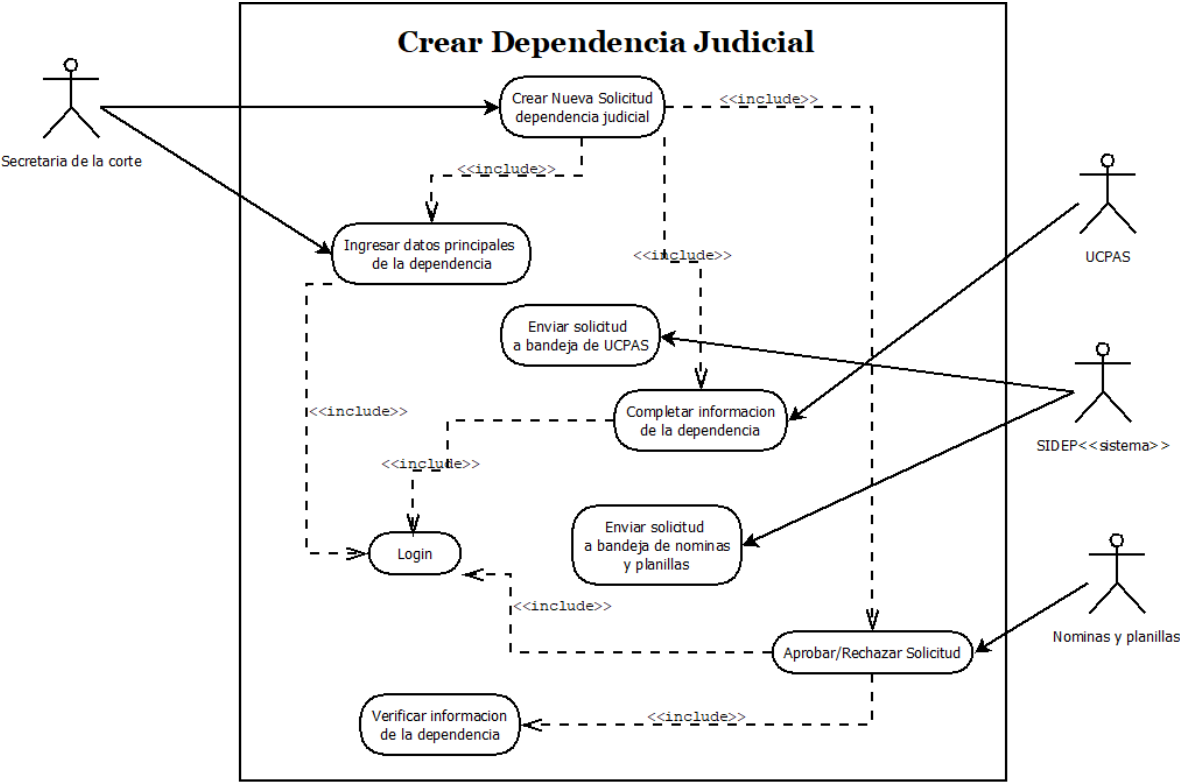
Crear Dependencia Judicial

Secretaria de la corte

Crear Nueva Solicitud dependencia judicial

<<include>>

<<include>>

Ingresar datos principales de la dependencia

<<include>>

UCPAS

Enviar solicitud a bandeja de UCPAS

SIDEP<<sistema>>

<<include>>

Completar informacion de la dependencia

<<include>>

Enviar solicitud a bandeja de nominas y planillas

Login

<<include>>

Nominas y planillas

Aprobar/Rechazar Solicitud

Verificar informacion de la dependencia

<<include>>